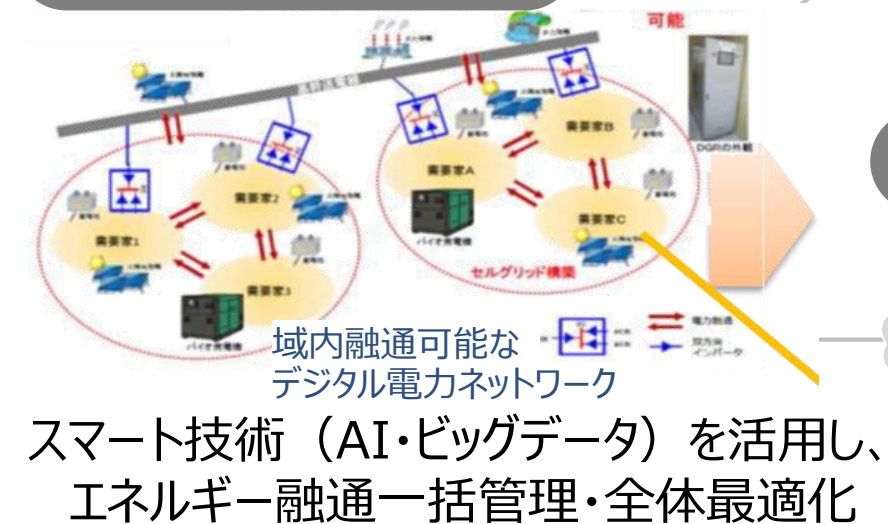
可能

需要家1

需要家2

需要家3

需要家A

需要家B

需要家C

バイオ発電機

セルグリッド構築

DGRの外観

電力融通

双方向インバータ

域内融通可能なデジタル電力ネットワーク

スマート技術（AI・ビッグデータ）を活用し、エネルギー融通一括管理・全体最適化